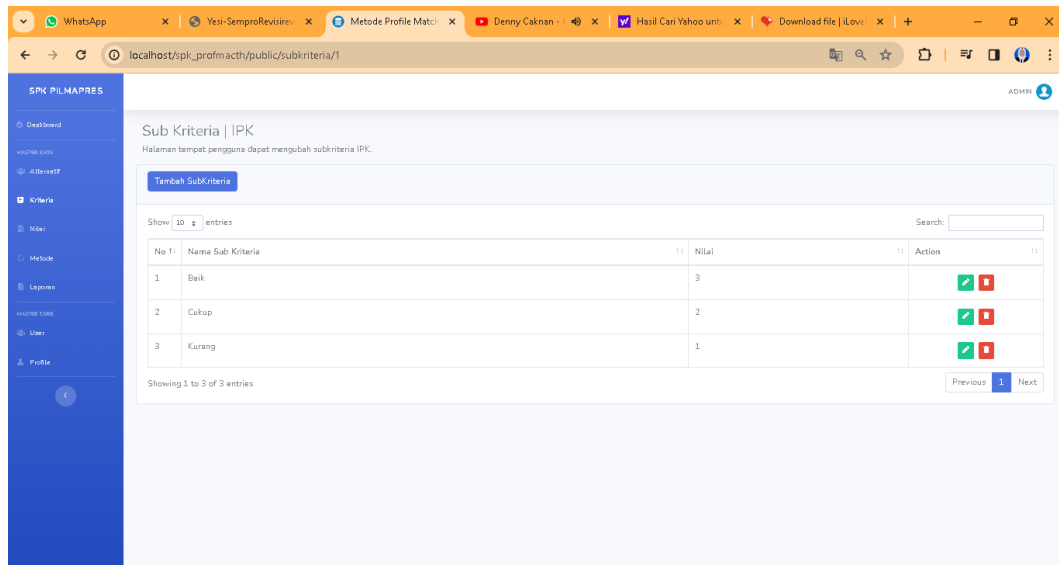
WhatsApp | Yesi-SemproRevisirev | Metode Profile Match | Denny Caknan - | Hasil Cari Yahoo unt | Download file | iLove | +

localhost/spk_profmacth/public/subkriteria/1

SPK PILMAPRES

ADMIN

Dashboard
MASTER DATA
Alternatif
Kriteria
Nilai
Metode
Laporan
MASTER USER
User
Profile

Sub Kriteria | IPK
Halaman tempat pengguna dapat mengubah subkriteria IPK.

Tambah SubKriteria

Show 10 entries

Search:

| No | Nama Sub Kriteria | Nilai | Action |
|---|---|---|---|
| 1 | Baik | 3 | |
| 2 | Cukup | 2 | |
| 3 | Kurang | 1 | |

Showing 1 to 3 of 3 entries

Previous 1 Next